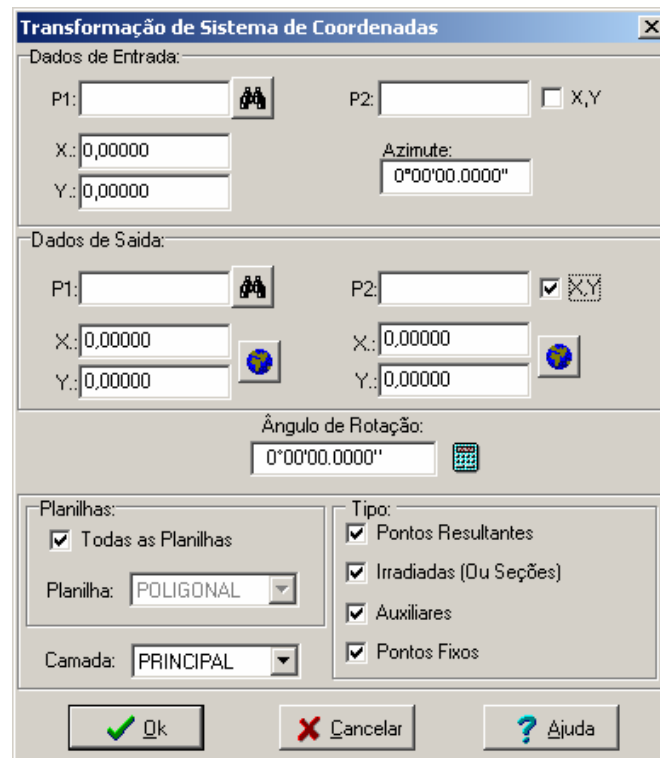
Transformação de Sistema de Coordenadas
X

Dados de Entrada:

P1:
P2:
X,Y

X.: 0,00000
Y.: 0,00000

Azimute:
0°00'00.0000"

Dados de Saida:

P1:
P2:
X,Y

X.: 0,00000
Y.: 0,00000
X.: 0,00000
Y.: 0,00000

Ângulo de Rotação:
0°00'00.0000"

Planilhas:
Todas as Planilhas
Planilha: POLIGONAL

Tipo:
Pontos Resultantes
Irradiadas (Ou Seções)
Auxiliares
Pontos Fixos

Camada: PRINCIPAL

Ok
Cancelar
Ajuda